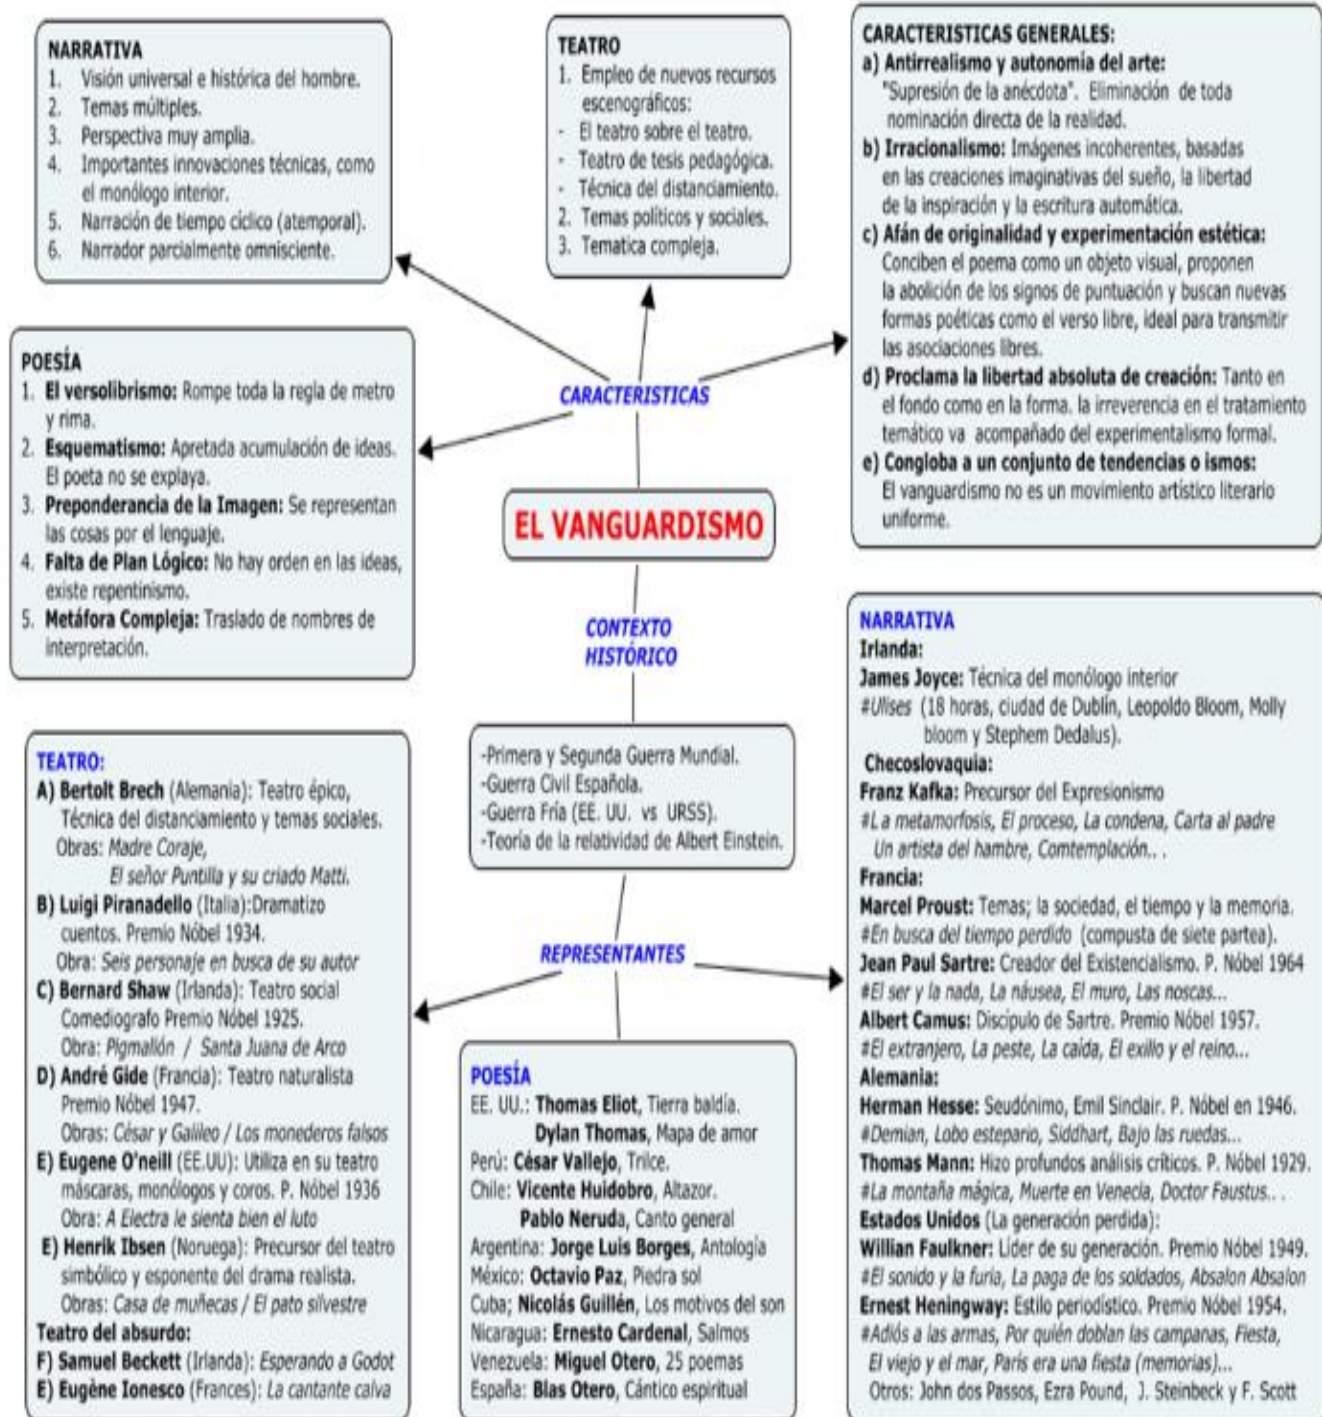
NARRATIVA
1. Visión universal e histórica del hombre.
2. Temas múltiples.
3. Perspectiva muy amplia.
4. Importantes innovaciones técnicas, como el monólogo interior.
5. Narración de tiempo cíclico (atemporal).
6. Narrador parcialmente omnisciente.

TEATRO
1. Empleo de nuevos recursos escenográficos:
- El teatro sobre el teatro.
- Teatro de tesis pedagógica.
- Técnica del distanciamiento.
2. Temas políticos y sociales.
3. Tematica compleja.

CARACTERISTICAS GENERALES:
a) Antirrealismo y autonomía del arte: "Supresión de la anécdota". Eliminación de toda nominación directa de la realidad.
b) Irracionalismo: Imágenes incoherentes, basadas en las creaciones imaginativas del sueño, la libertad de la inspiración y la escritura automática.
c) Afán de originalidad y experimentación estética: Conciben el poema como un objeto visual, proponen la abolición de los signos de puntuación y buscan nuevas formas poéticas como el verso libre, ideal para transmitir las asociaciones libres.
d) Proclama la libertad absoluta de creación: Tanto en el fondo como en la forma. la irreverencia en el tratamiento temático va acompañado del experimentalismo formal.
e) Congloba a un conjunto de tendencias o ismos: El vanguardismo no es un movimiento artístico literario uniforme.

POESÍA
1. El versolibrismo: Rompe toda la regla de metro y rima.
2. Esquematismo: Apretada acumulación de ideas. El poeta no se explaya.
3. Preponderancia de la Imagen: Se representan las cosas por el lenguaje.
4. Falta de Plan Lógico: No hay orden en las ideas, existe repentinismo.
5. Metáfora Compleja: Traslado de nombres de interpretación.

CARACTERISTICAS

EL VANGUARDISMO

CONTEXTO HISTÓRICO

-Primera y Segunda Guerra Mundial.
-Guerra Civil Española.
-Guerra Fría (EE. UU. vs URSS).
-Teoría de la relatividad de Albert Einstein.

REPRESENTANTES

TEATRO:
A) Bertolt Brech (Alemania): Teatro épico, Técnica del distanciamiento y temas sociales. Obras: Madre Coraje, El señor Puntilla y su criado Matti.
B) Luigi Piranadello (Italia):Dramatizo cuentos. Premio Nóbel 1934. Obra: Seis personaje en busca de su autor
C) Bernard Shaw (Irlanda): Teatro social Comediografo Premio Nóbel 1925. Obra: Pigmalión / Santa Juana de Arco
D) André Gide (Francia): Teatro naturalista Premio Nóbel 1947. Obras: César y Galileo / Los monederos falsos
E) Eugene O'neill (EE.UU): Utiliza en su teatro máscaras, monólogos y coros. P. Nóbel 1936 Obra: A Electra le sienta bien el luto
E) Henrik Ibsen (Noruega): Precursor del teatro simbólico y esponente del drama realista. Obras: Casa de muñecas / El pato silvestre
Teatro del absurdo:
F) Samuel Beckett (Irlanda): Esperando a Godot
E) Eugène Ionesco (Frances): La cantante calva

POESÍA
EE. UU.: Thomas Eliot, Tierra baldía.
Dylan Thomas, Mapa de amor
Perú: César Vallejo, Trilce.
Chile: Vicente Huidobro, Altazor.
Pablo Neruda, Canto general
Argentina: Jorge Luis Borges, Antología
México: Octavio Paz, Piedra sol
Cuba; Nicolás Guillén, Los motivos del son
Nicaragua: Ernesto Cardenal, Salmos
Venezuela: Miguel Otero, 25 poemas
España: Blas Otero, Cántico espiritual

NARRATIVA
Irlanda:
James Joyce: Técnica del monólogo interior
#Ulises (18 horas, ciudad de Dublín, Leopoldo Bloom, Molly bloom y Stephem Dedalus).
Checoslovaquia:
Franz Kafka: Precursor del Expresionismo
#La metamorfosis, El proceso, La condena, Carta al padre Un artista del hambre, Contemplación.. .
Francia:
Marcel Proust: Temas; la sociedad, el tiempo y la memoria.
#En busca del tiempo perdido (compusta de siete partea).
Jean Paul Sartre: Creador del Existencialismo. P. Nóbel 1964
#El ser y la nada, La náusea, El muro, Las noscas...
Albert Camus: Discípulo de Sartre. Premio Nóbel 1957.
#El extranjero, La peste, La caída, El exilio y el reino...
Alemania:
Herman Hesse: Seudónimo, Emil Sinclair. P. Nóbel en 1946.
#Demian, Lobo estepario, Siddhart, Bajo las ruedas...
Thomas Mann: Hizo profundos análisis críticos. P. Nóbel 1929.
#La montaña mágica, Muerte en Venecia, Doctor Faustus.. .
Estados Unidos (La generación perdida):
Willian Faulkner: Líder de su generación. Premio Nóbel 1949.
#El sonido y la furia, La paga de los soldados, Absalon Absalon
Ernest Heningway: Estilo periodístico. Premio Nóbel 1954.
#Adiós a las armas, Por quién doblan las campanas, Fiesta, El viejo y el mar, París era una fiesta (memorias)...
Otros: John dos Passos, Ezra Pound, J. Steinbeck y F. Scott